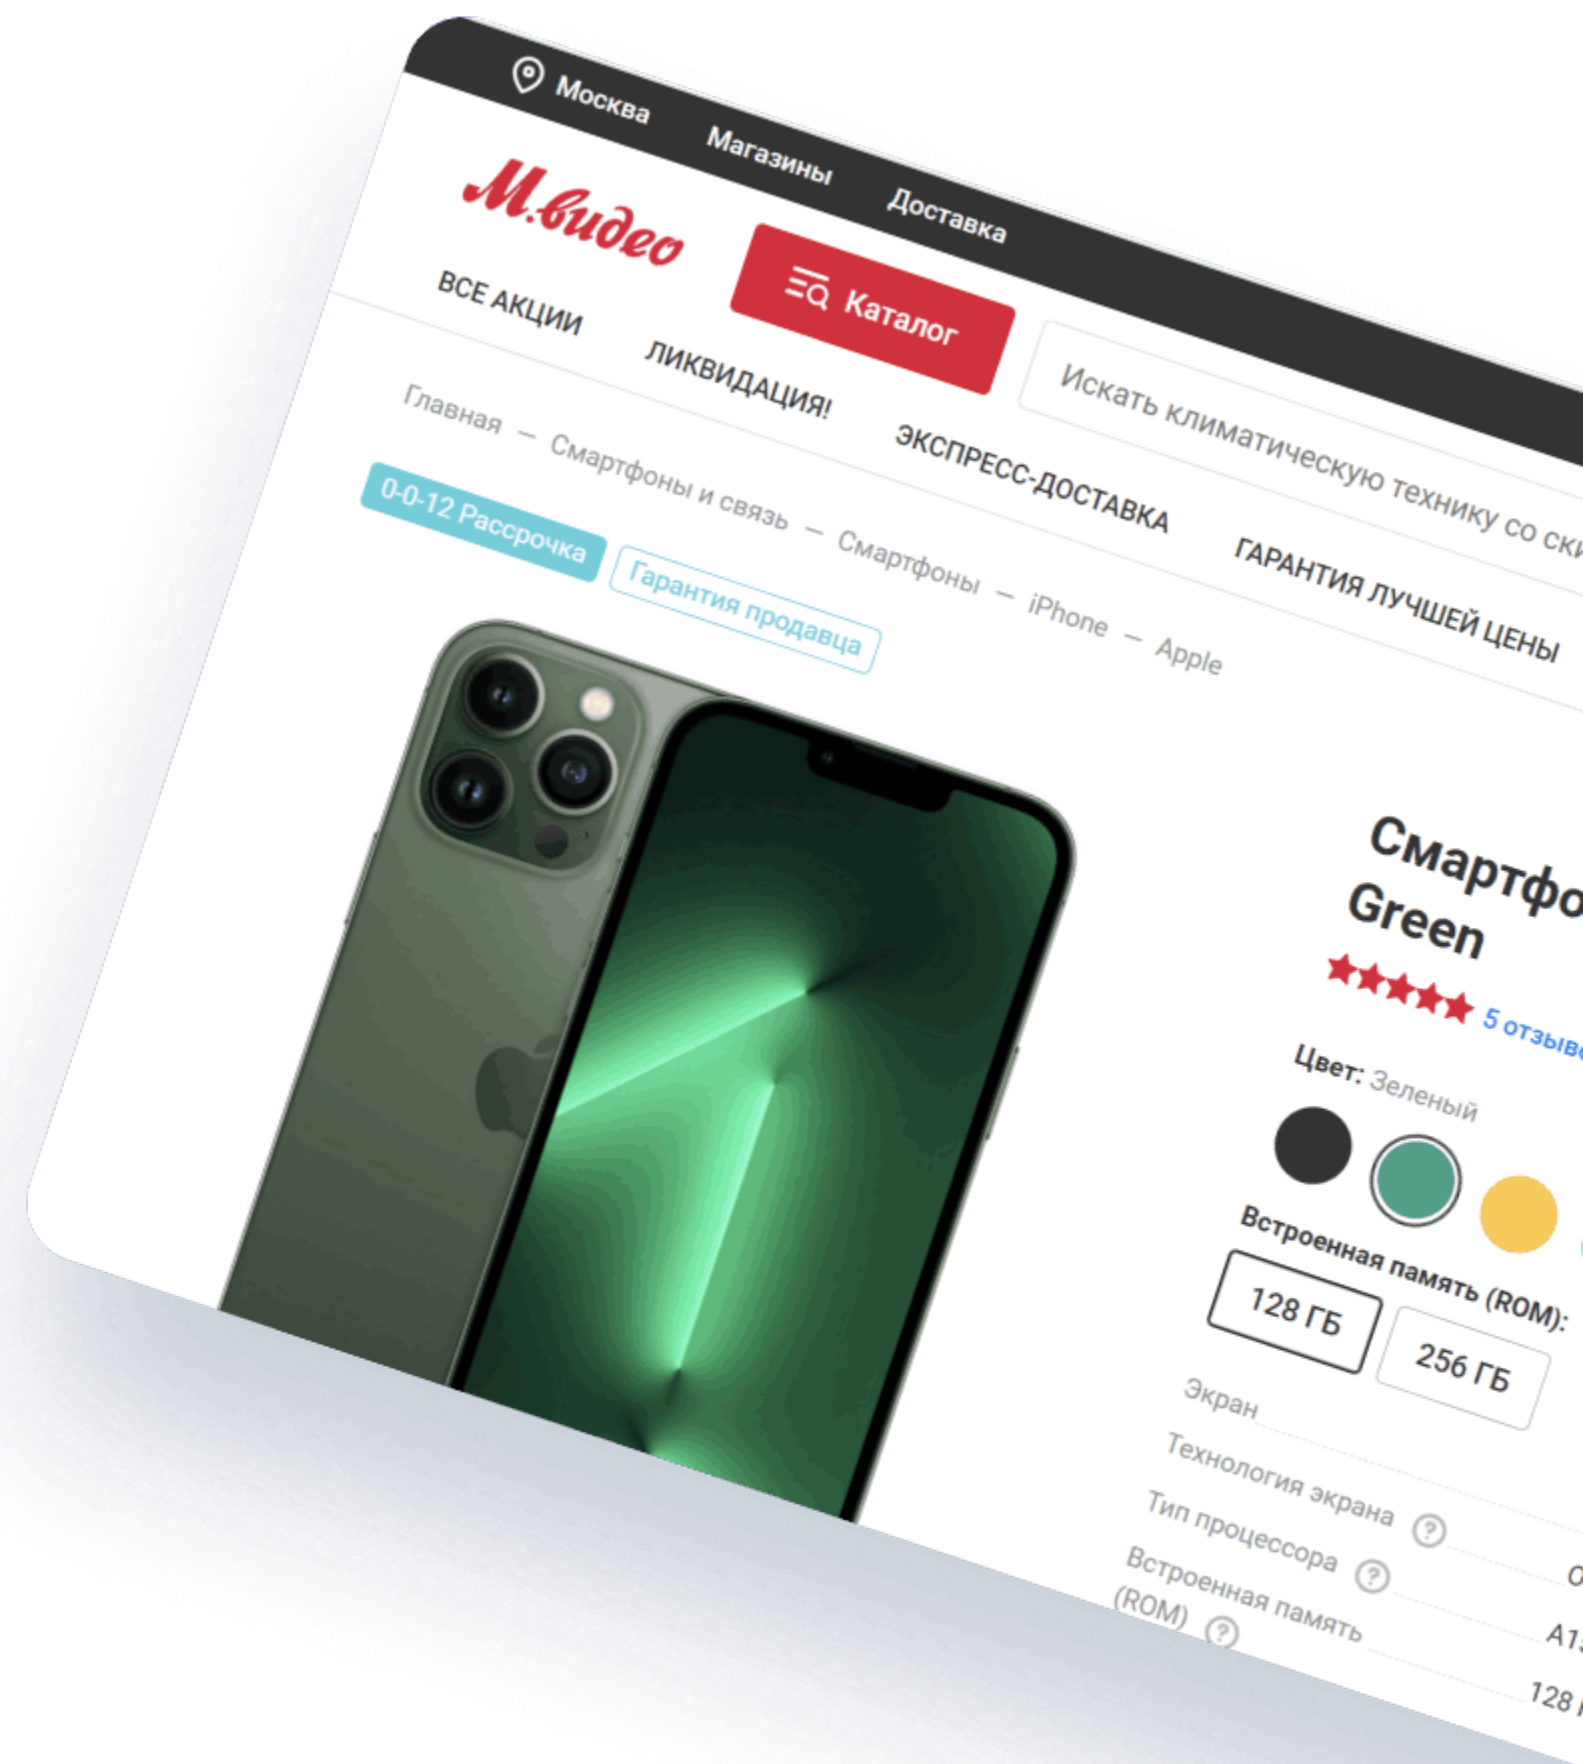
Москва Магазины Доставка

М.видео

Каталог

Искать климатическую технику со ск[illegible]

ВСЕ АКЦИИ ЛИКВИДАЦИЯ! ЭКСПРЕСС-ДОСТАВКА ГАРАНТИЯ ЛУЧШЕЙ ЦЕНЫ

Главная — Смартфоны и связь — Смартфоны — iPhone — Apple

0-0-12 Рассрочка

Гарантия продавца

Смартфо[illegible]
Green

5 отзыв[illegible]

Цвет: Зеленый

Встроенная память (ROM):

128 ГБ

256 ГБ

Экран

Технология экрана

Тип процессора

Встроенная память (ROM)

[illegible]

A1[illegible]

128 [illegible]